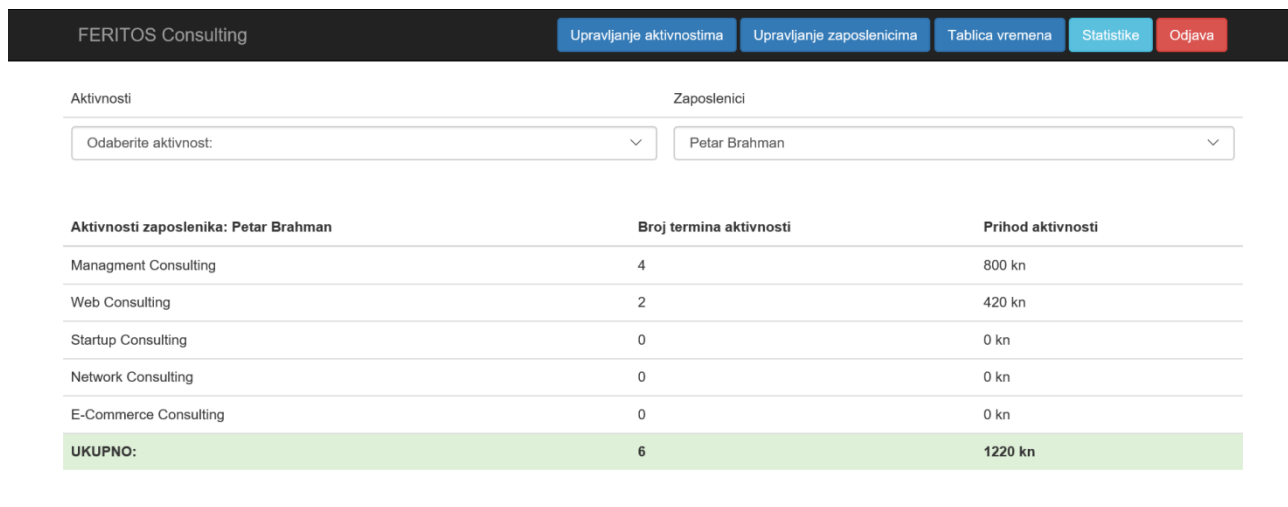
FERITOS Consulting

Upravljanje aktivnostima | Upravljanje zaposlenicima | Tablica vremena | Statistike | Odjava

Aktivnosti

Odaberite aktivnost:

Zaposlenici

Petar Brahman

| Aktivnosti zaposlenika: Petar Brahman | Broj termina aktivnosti | Prihod aktivnosti |
|---|---|---|
| Managment Consulting | 4 | 800 kn |
| Web Consulting | 2 | 420 kn |
| Startup Consulting | 0 | 0 kn |
| Network Consulting | 0 | 0 kn |
| E-Commerce Consulting | 0 | 0 kn |
| UKUPNO: | 6 | 1220 kn |